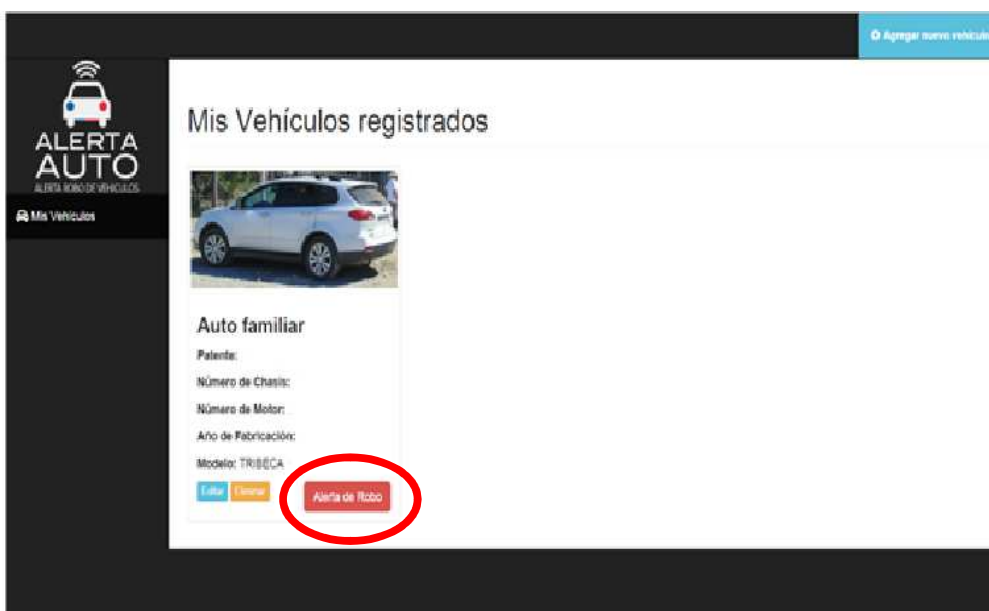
Agregar nuevo vehículo

ALERTA AUTO
ALERTA ROBO DE VEHÍCULOS

Mis Vehículos

Mis Vehículos registrados

Auto familiar

Patente:

Número de Chasis:

Número de Motor:

Año de Fabricación:

Modelo: TRIBECA

Editar Eliminar

Alerta de Robo